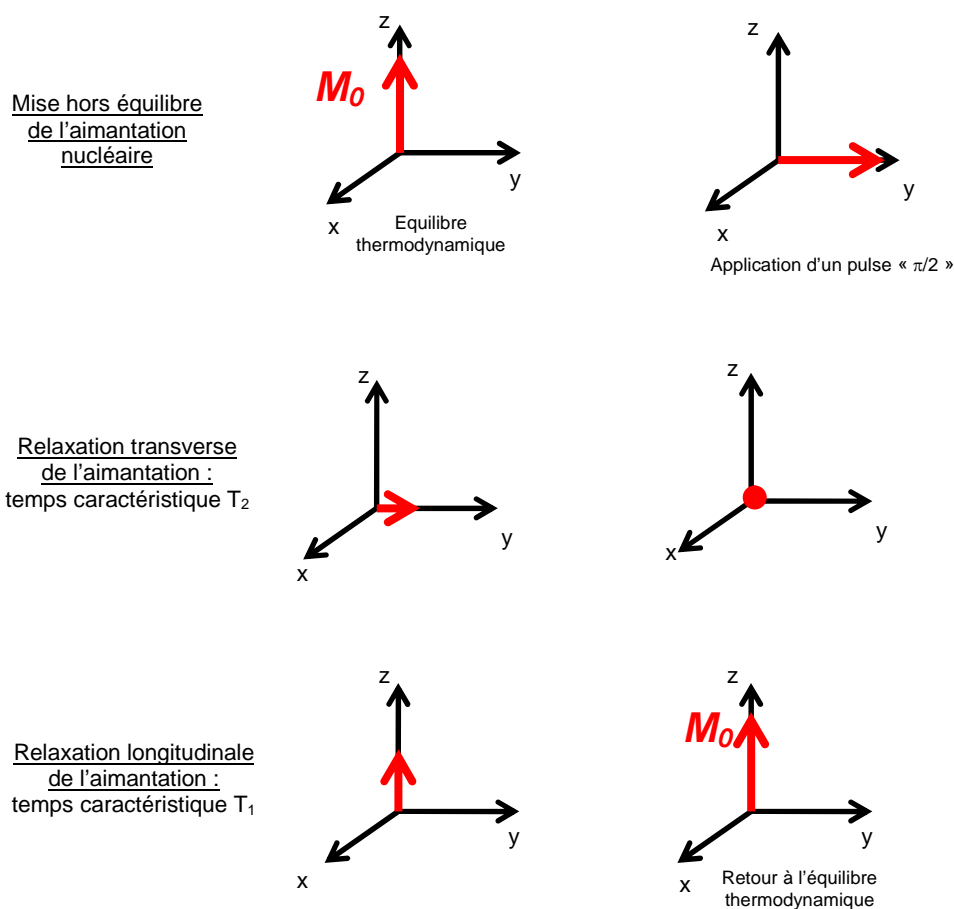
Mise hors équilibre de l'aimantation nucléaire

z
$M_0$
y
x
Equilibre thermodynamique

z
y
x
Application d'un pulse « $\pi/2$ »

Relaxation transverse de l'aimantation : temps caractéristique $T_2$

z
y
x

z
y
x

Relaxation longitudinale de l'aimantation : temps caractéristique $T_1$

z
y
x

z
$M_0$
y
x
Retour à l'équilibre thermodynamique